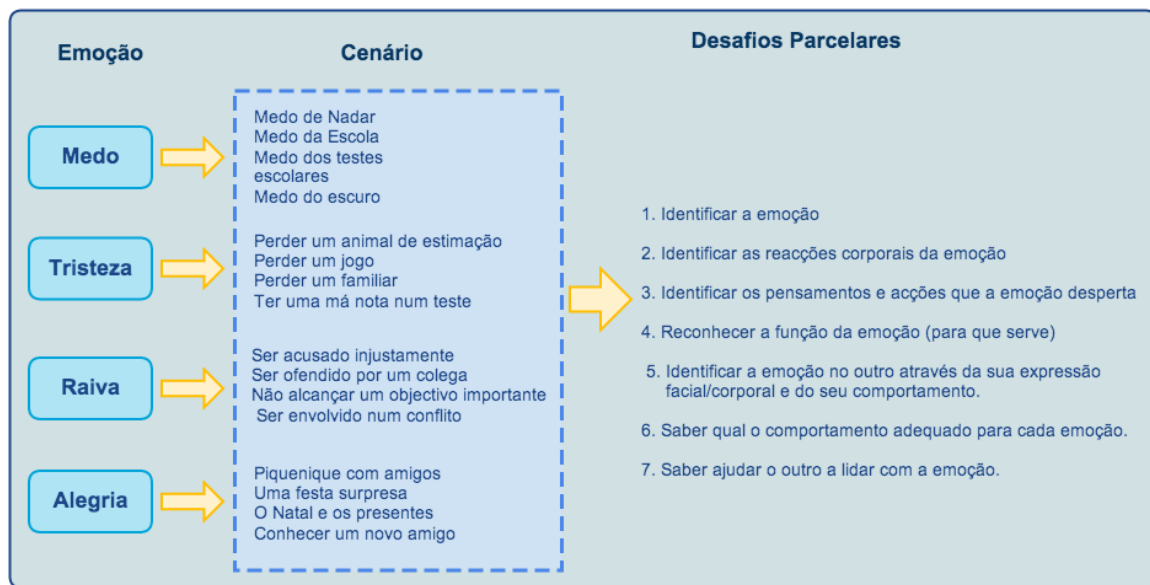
Emoção

Cenário

Desafios Parcelares

Medo

Medo de Nadar
Medo da Escola
Medo dos testes escolares
Medo do escuro

Tristeza

Perder um animal de estimação
Perder um jogo
Perder um familiar
Ter uma má nota num teste

Raiva

Ser acusado injustamente
Ser ofendido por um colega
Não alcançar um objectivo importante
Ser envolvido num conflito

Alegria

Piquenique com amigos
Uma festa surpresa
O Natal e os presentes
Conhecer um novo amigo

1. Identificar a emoção

2. Identificar as reacções corporais da emoção

3. Identificar os pensamentos e acções que a emoção desperta

4. Reconhecer a função da emoção (para que serve)

5. Identificar a emoção no outro através da sua expressão facial/corporal e do seu comportamento.

6. Saber qual o comportamento adequado para cada emoção.

7. Saber ajudar o outro a lidar com a emoção.